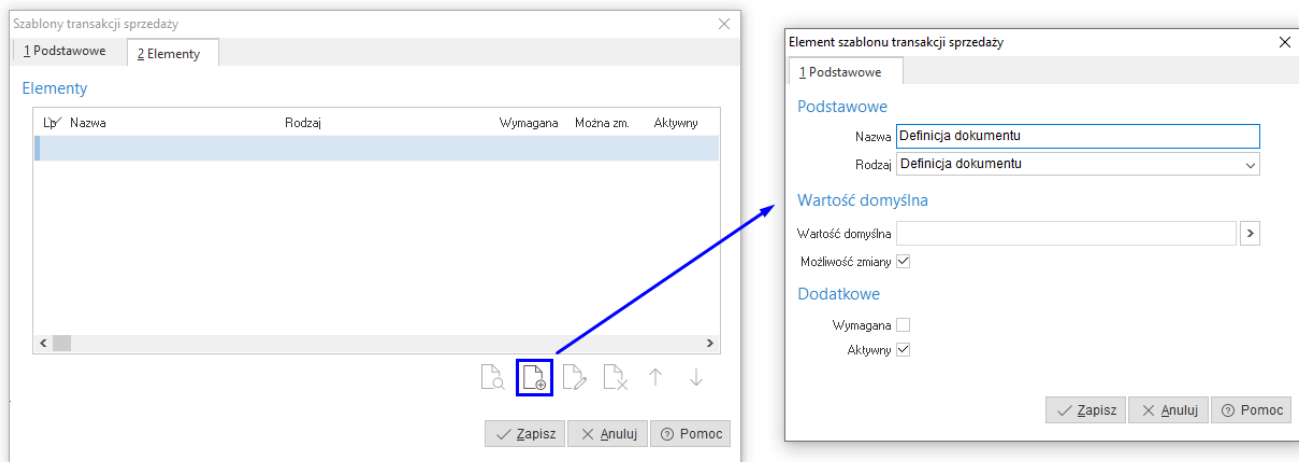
Szablony transakcji sprzedaży

1 Podstawowe | 2 Elementy

Elementy

| Lp | Nazwa | Rodzaj | Wymagana | Można zm. | Aktywny |
|---|---|---|---|---|---|
| | | | | | |

Zapisz | Anuluj | Pomoc

Element szablonu transakcji sprzedaży

1 Podstawowe

Podstawowe

Nazwa Definicja dokumentu

Rodzaj Definicja dokumentu

Wartość domyślna

Wartość domyślna

Możliwość zmiany

Dodatkowe

Wymagana

Aktywny

Zapisz | Anuluj | Pomoc